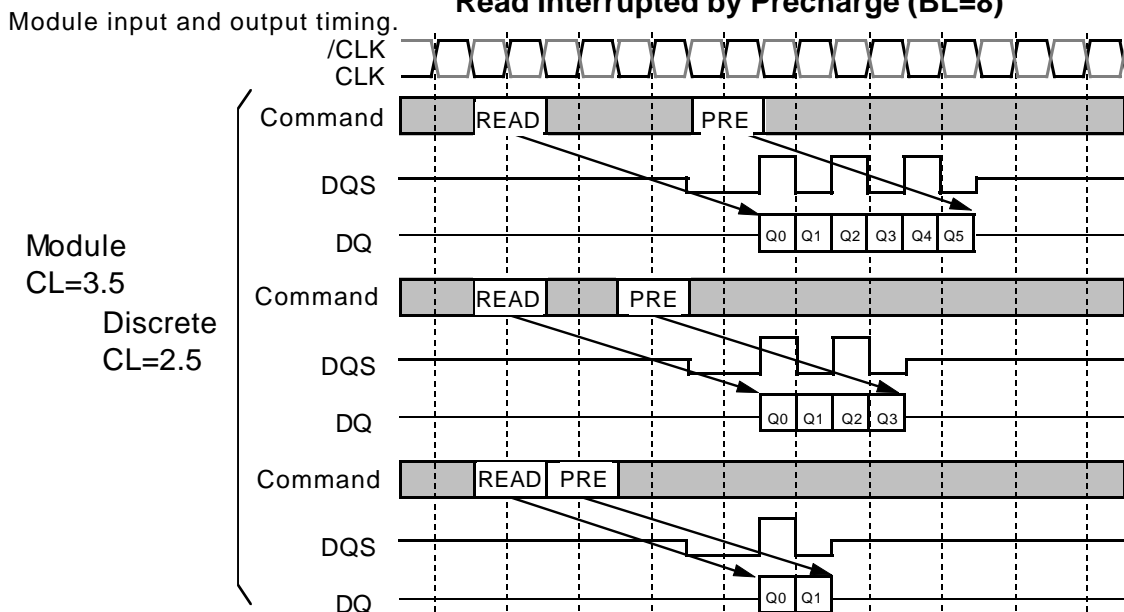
Module input and output timing.

Read Interrupted by Precharge (BL=8)

/CLK
CLK

Module
CL=3.5
Discrete
CL=2.5

Command READ PRE
DQS
DQ Q0 Q1 Q2 Q3 Q4 Q5

Command READ PRE
DQS
DQ Q0 Q1 Q2 Q3

Command READ PRE
DQS
DQ Q0 Q1